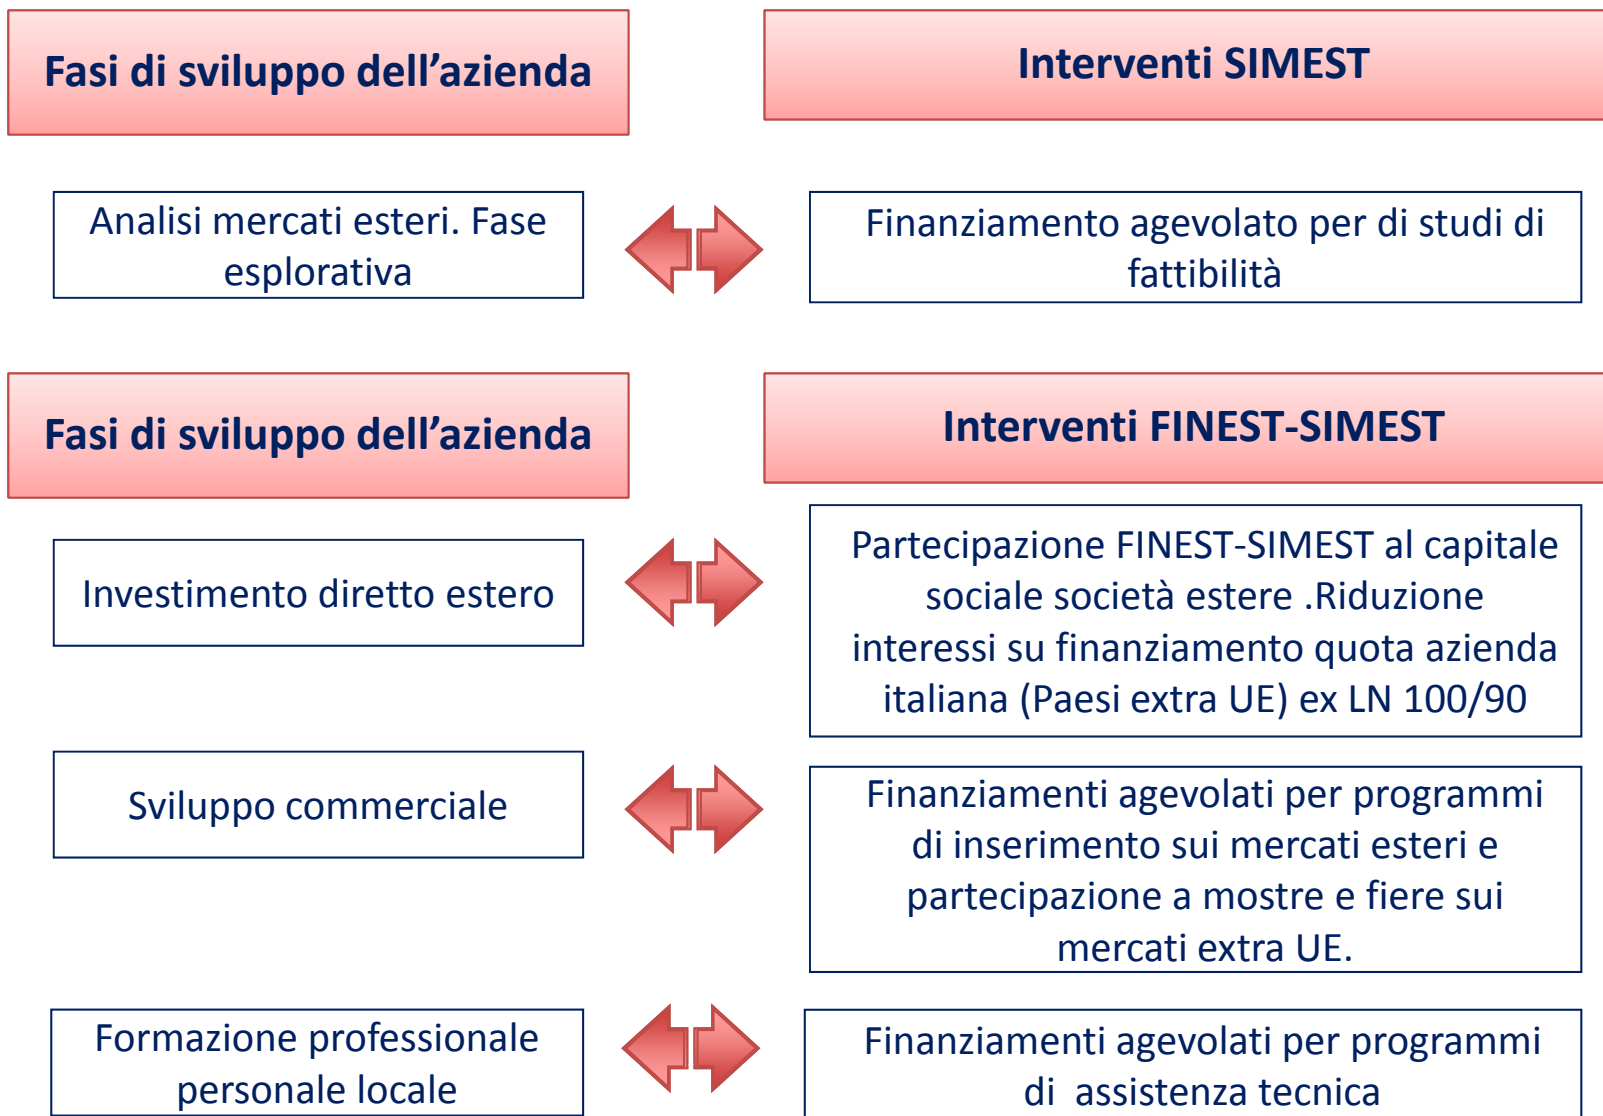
Fasi di sviluppo dell’azienda

Interventi SIMEST

Analisi mercati esteri. Fase esplorativa

Finanziamento agevolato per di studi di fattibilità

Fasi di sviluppo dell’azienda

Interventi FINEST-SIMEST

Investimento diretto estero

Partecipazione FINEST-SIMEST al capitale sociale società estere .Riduzione interessi su finanziamento quota azienda italiana (Paesi extra UE) ex LN 100/90

Sviluppo commerciale

Finanziamenti agevolati per programmi di inserimento sui mercati esteri e partecipazione a mostre e fiere sui mercati extra UE.

Formazione professionale personale locale

Finanziamenti agevolati per programmi di assistenza tecnica